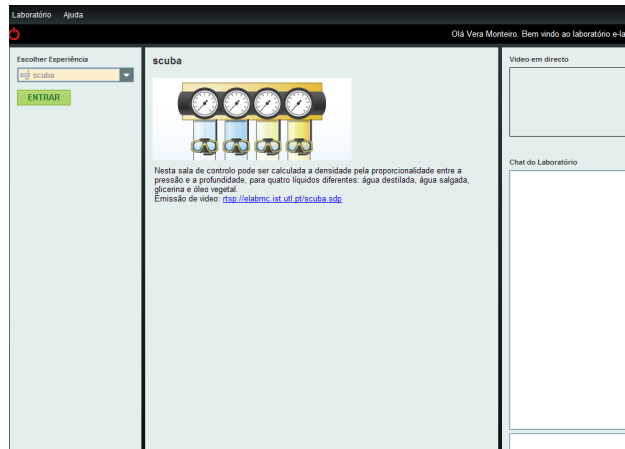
Laboratório Ajuda

Olá Vera Monteiro. Bem vindo ao laboratório e-la

Escolher Experiência

scuba

ENTRAR

scuba

Nesta sala de controlo pode ser calculada a densidade pela proporcionalidade entre a pressão e a profundidade, para quatro líquidos diferentes: água destilada, água salgada, glicerina e óleo vegetal.
Emissão de vídeo: rtsp://elabmc.ist.utl.pt/scuba.sdp

Vídeo em directo

Chat do Laboratório